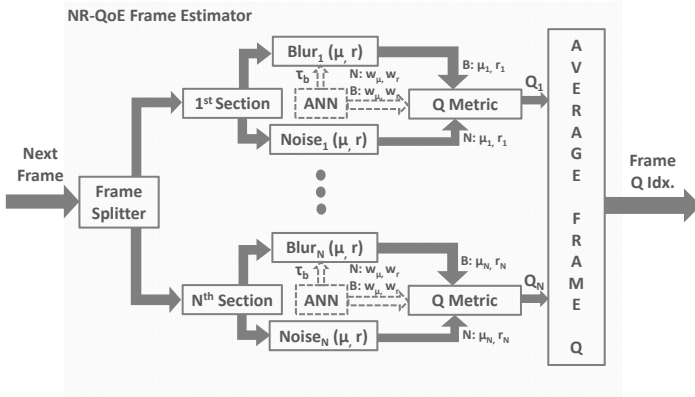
NR-QoE Frame Estimator

Next Frame

Frame Splitter

1st Section

$Blur_1$ ($\mu$, r)

$\tau_b$

ANN

N: $w_\mu$, $w_r$

B: $w_\mu$, $w_r$

Q Metric

B: $\mu_1$, $r_1$

N: $\mu_1$, $r_1$

$Noise_1$ ($\mu$, r)

$Q_1$

Nth Section

$Blur_N$ ($\mu$, r)

$\tau_b$

ANN

N: $w_\mu$, $w_r$

B: $w_\mu$, $w_r$

Q Metric

B: $\mu_N$, $r_N$

N: $\mu_N$, $r_N$

$Noise_N$ ($\mu$, r)

$Q_N$

A V E R A G E F R A M E Q

Frame Q Idx.